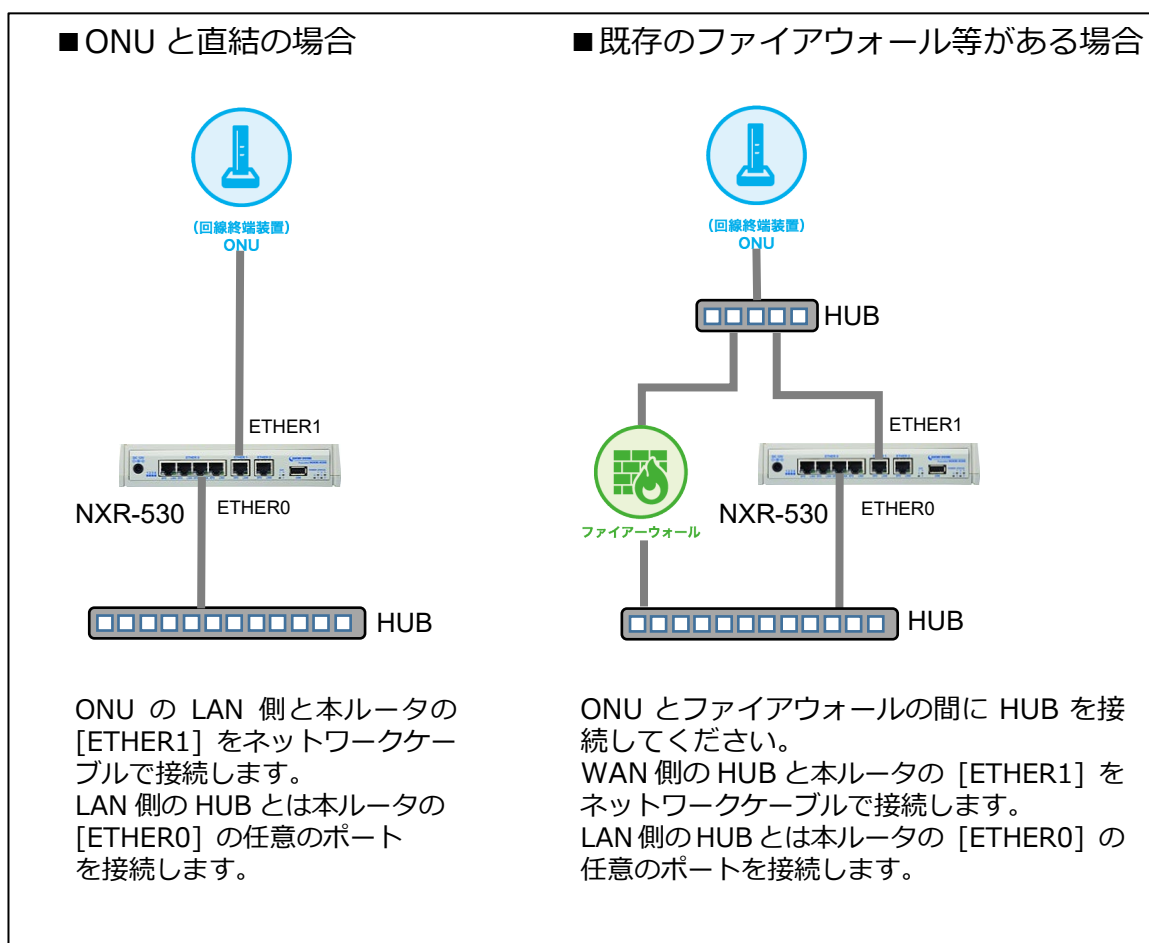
■ONU と直結の場合

(回線終端装置)
ONU

ETHER1

NXR-530

ETHER0

HUB

ONU の LAN 側と本ルータの [ETHER1] をネットワークケーブルで接続します。
LAN 側の HUB とは本ルータの [ETHER0] の任意のポートを接続します。

■既存のファイアウォール等がある場合

(回線終端装置)
ONU

HUB

ETHER1

ファイアーウォール

NXR-530

ETHER0

HUB

ONU とファイアウォールの間に HUB を接続してください。
WAN 側の HUB と本ルータの [ETHER1] をネットワークケーブルで接続します。
LAN 側の HUB とは本ルータの [ETHER0] の任意のポートを接続します。